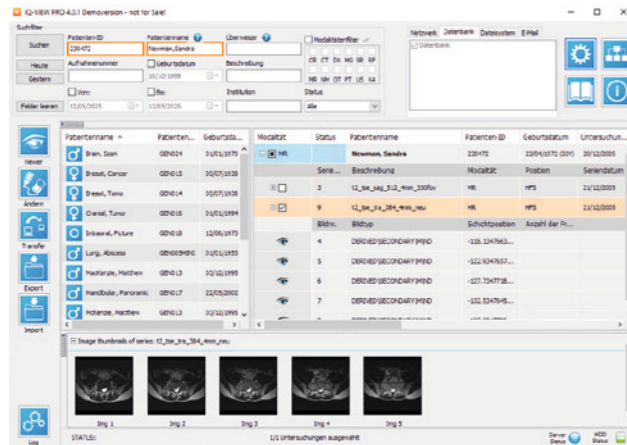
iQ-VIEW PRO 4.0.1 Demoversion - not for Sale!

Suchfilter
Suchen
Heute
Gestern
Felder leeren
Patienten-ID
230472
Patientenname
Newman,Sandra
Überweiser
Modalitätenfilter
Aufnahmenummer
Geburtsdatum
10/12/1999
Beschreibung
CR CT DX MG SR RF
MR NM OT PT US XA
Von:
12/01/2025
Bis:
13/05/2025
Institution
Status
Alle

Netzwerk Datenbank Dateisystem E-Mail
Datenbank

Viewer
Ändern
Transfer
Export
Import
Log

| Patientenname | Patienten... | Geburtsda... |
|---|---|---|
| Brain, Scan | GEN024 | 01/01/1970 |
| Breast, Cancer | GEN015 | 05/07/1938 |
| Breast, Tomo | GEN015 | 05/07/1938 |
| Cranial, Tumor | GEN016 | 01/01/1994 |
| Intraoral, Picture | GEN018 | 12/08/1973 |
| Lung, Abscess | GEN005MINI | 01/01/1933 |
| MacKenzie, Matthew | GEN013 | 03/12/1995 |
| Mandibular, Panoramic | GEN017 | 22/05/2002 |
| Mckenzie, Matthew | GEN013 | 03/12/1995 |

| Modalität | Status | Patientenname | Patienten-ID | Geburtsdatum | Untersuchun... |
|---|---|---|---|---|---|
| MR | | Newman, Sandra | 230472 | 23/04/1972 (53Y) | 20/12/2005 |
| | Serie... | Beschreibung | Modalität | Position | Seriendatum |
| | 3 | t2_tse_sag_512_4mm_330fov | MR | HFS | 21/12/2005 |
| | 9 | t2_tse_tra_384_4mm_neu | MR | HFS | 21/12/2005 |
| | Bildnr. | Bildtyp | Schichtposition | Anzahl der Fr... | |
| | 4 | DERIVED\SECONDARY\MIND | -118.1247963... | | |
| | 5 | DERIVED\SECONDARY\MIND | -122.9347657... | | |
| | 6 | DERIVED\SECONDARY\MIND | -122.9347657... | | |
| | 7 | DERIVED\SECONDARY\MIND | -127.7347718... | | |
| | 8 | DERIVED\SECONDARY\MIND | -132.5347645... | | |

Image thumbnails of series: t2_tse_tra_384_4mm_neu
Img 1
Img 2
Img 3
Img 4
Img 5

STATUS:
1/1 Untersuchungen ausgewählt
Server Status
HDD Status